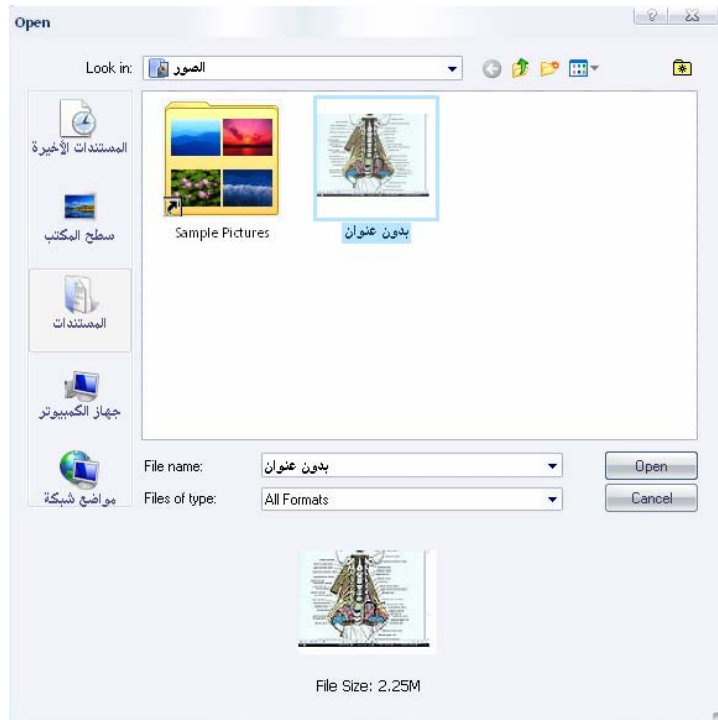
Open

Look in: الصور

المستندات الأخيرة

سطح المكتب

المستندات

جهاز الكمبيوتر

مواضع شبكة

Sample Pictures

بدون عنوان

File name: بدون عنوان

Files of type: All Formats

Open

Cancel

File Size: 2.25M